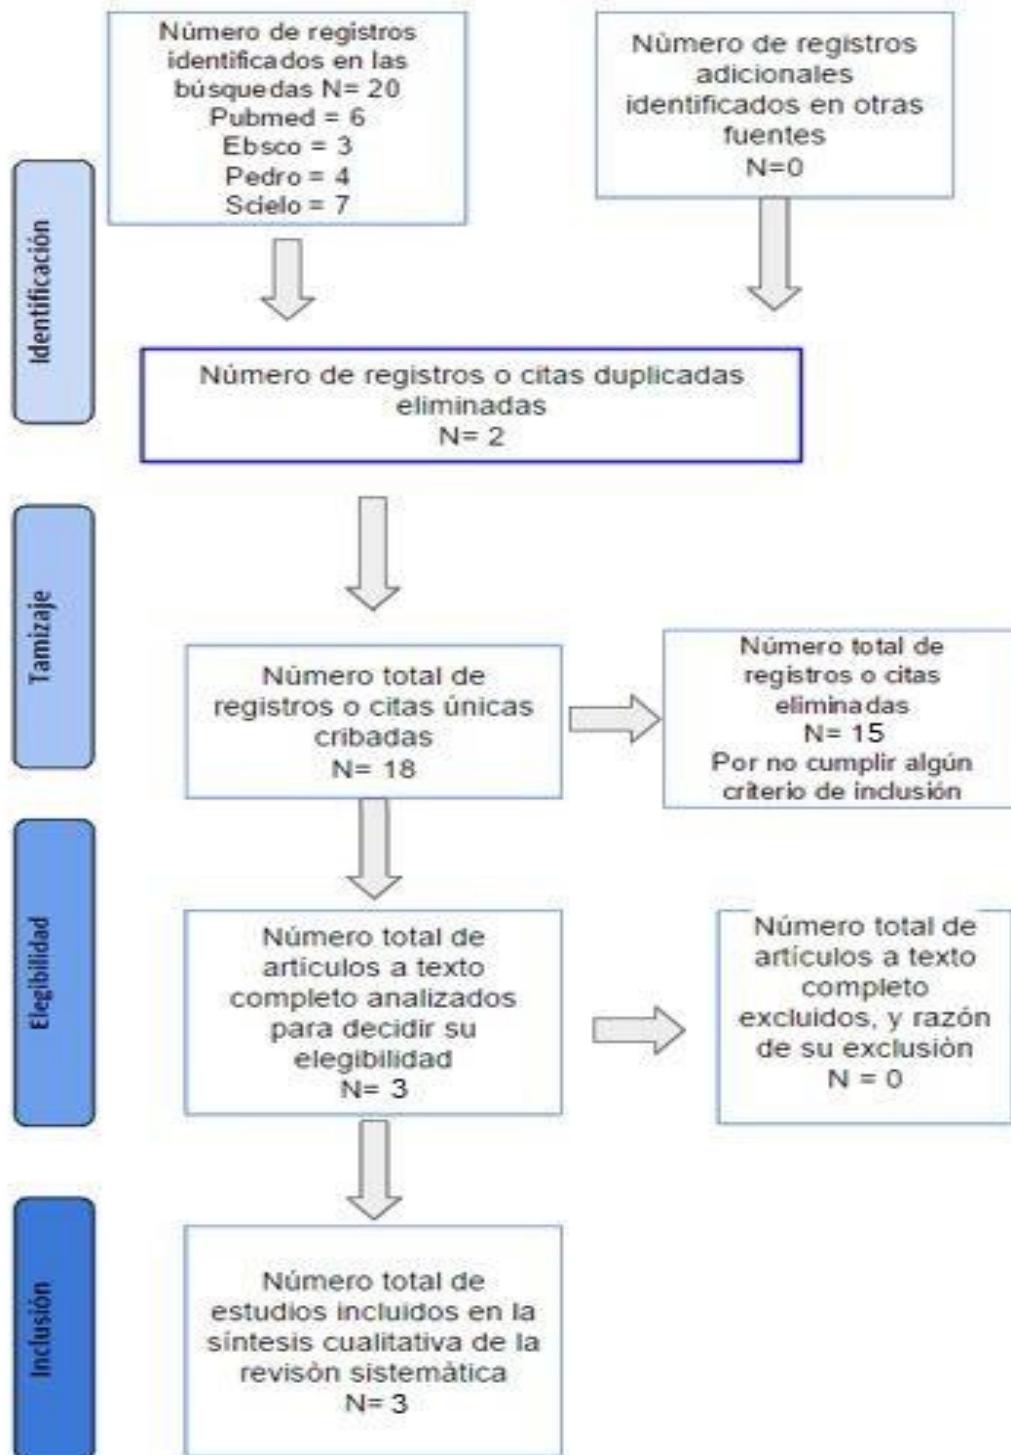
Identificación

Número de registros identificados en las búsquedas N= 20
Pubmed = 6
Ebsco = 3
Pedro = 4
Scielo = 7

Número de registros adicionales identificados en otras fuentes
N=0

Número de registros o citas duplicadas eliminadas
N= 2

Tamizaje

Número total de registros o citas únicas cribadas
N= 18

Número total de registros o citas eliminadas
N= 15
Por no cumplir algún criterio de inclusión

Elegibilidad

Número total de artículos a texto completo analizados para decidir su elegibilidad
N= 3

Número total de artículos a texto completo excluidos, y razón de su exclusión
N = 0

Inclusión

Número total de estudios incluidos en la síntesis cualitativa de la revisòn sistemática
N= 3